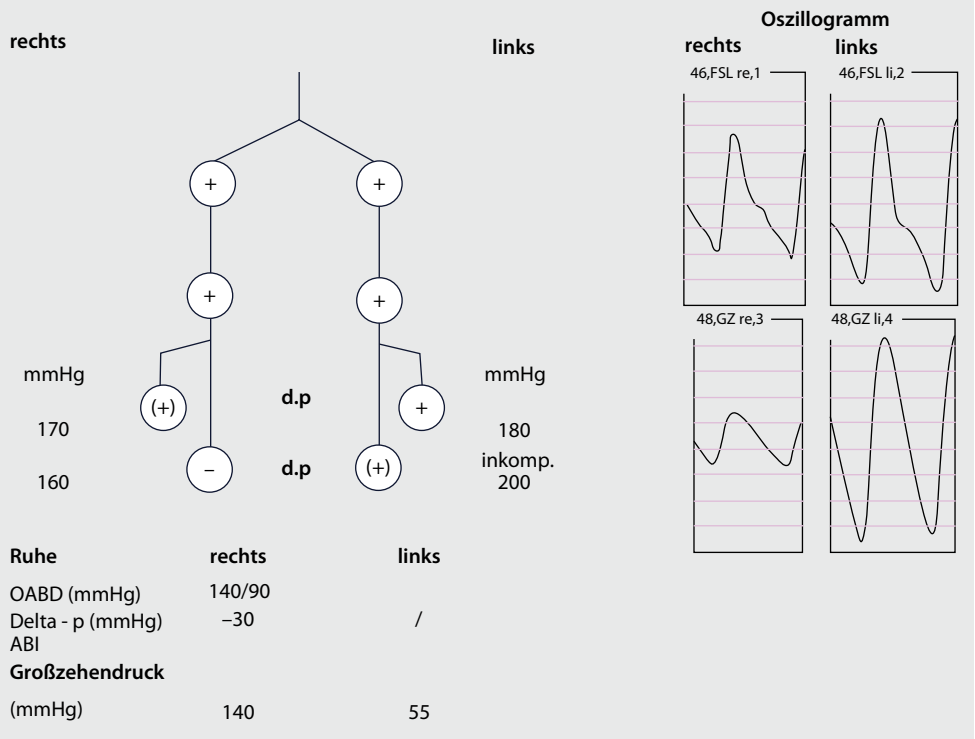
rechts

links

Oszillogramm

rechts

links

46,FSL re,1

46,FSL li,2

48,GZ re,3

48,GZ li,4

+

+

+

+

mmHg

(+)

d.p

+

mmHg

170

180

160

–

d.p

(+)

inkomp. 200

| Ruhe | rechts | links |
|---|---|---|
| OABD (mmHg) | 140/90 | |
| Delta - p (mmHg) | –30 | / |
| ABI | | |
| **Großzehendruck** | | |
| (mmHg) | 140 | 55 |